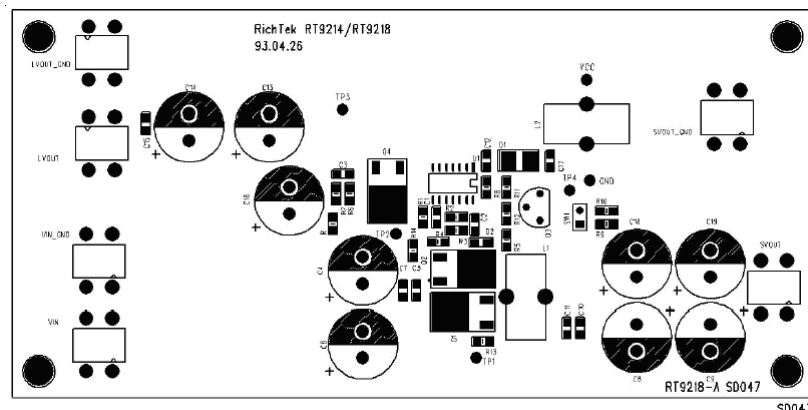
RichTek RT9214/RT9218
93.04.26

LVOUT_GND
LVOUT
VIN_GND
VIN
C14
C15
C16
C4
C6
C3
TP3
TP2
TP1
Q4
VCC
L7
TP4
GND
SVOUT_GND
SVOUT
L1
C18
C19
C8
C3
C11
C10
R13
R10
R9
SW1
D1
D2
C7
C5
C12
U1

RT9218-A SD047
SD047